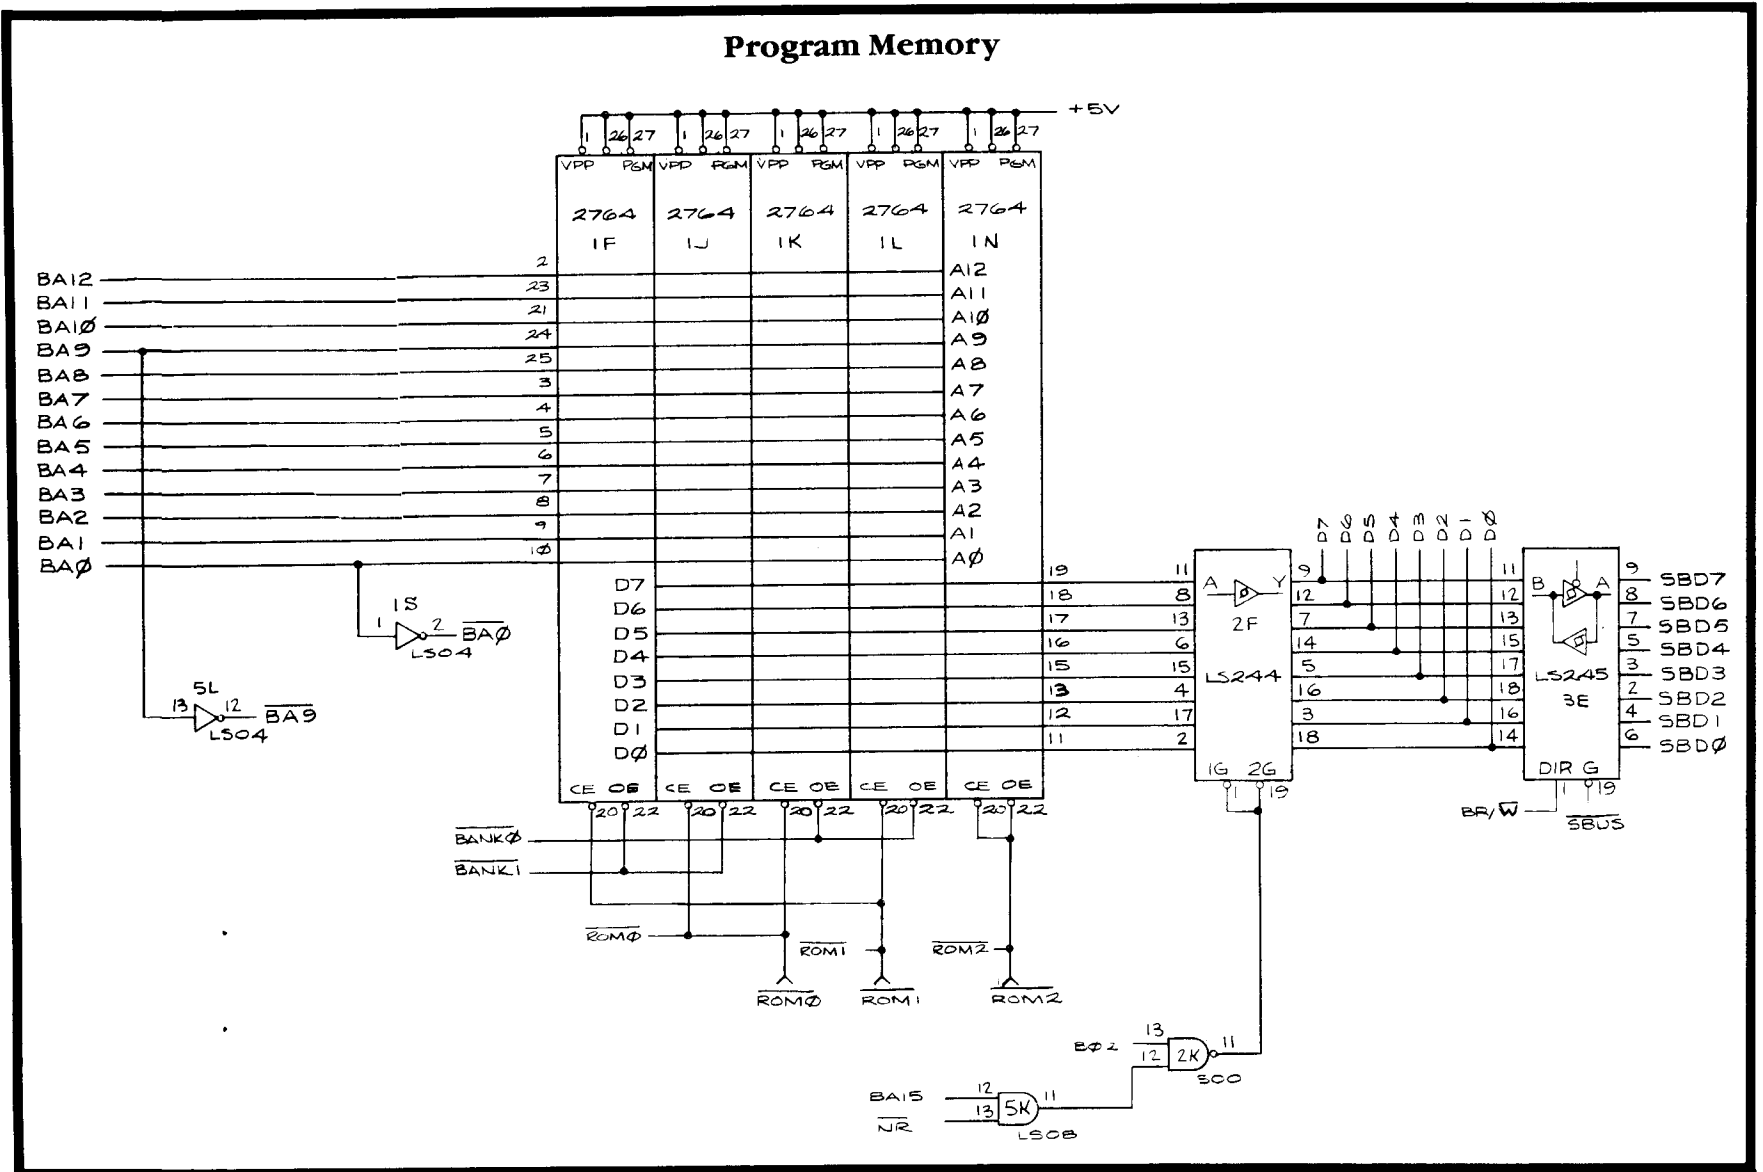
Program Memory

+5V

1 26 27 1 26 27 1 26 27 1 26 27 1 26 27

VPP PGM VPP PGM VPP PGM VPP PGM VPP PGM

2764 1F
2764 1J
2764 1K
2764 1L
2764 1N

BA12 2 A12
BA11 23 A11
BA1Ø 21 A1Ø
BA9 24 A9
BA8 25 A8
BA7 3 A7
BA6 4 A6
BA5 5 A5
BA4 6 A4
BA3 7 A3
BA2 8 A2
BA1 9 A1
BAØ 1Ø AØ

D7 D6 D5 D4 D3 D2 D1 DØ

19 18 17 16 15 13 12 11

1S
1 2 $\overline{BAØ}$
LS04

5L
13 12 $\overline{BA9}$
LS04

CE OE CE OE CE OE CE OE CE OE
20 22 20 22 20 22 20 22 20 22

$\overline{BANKØ}$
$\overline{BANK1}$
$\overline{ROMØ}$
$\overline{ROM1}$
$\overline{ROM2}$
$\overline{ROMØ}$ $\overline{ROM1}$ $\overline{ROM2}$

11 8 13 6 15 4 17 2
A Y
2F
LS244
1G 2G
1 19

9 12 7 14 5 16 3 18

D7 D6 D5 D4 D3 D2 D1 DØ

11 12 13 15 17 18 16 14
B A
LS245
3E
DIR G
1 19
BR/$\overline{W}$ $\overline{SBUS}$

9 SBD7
8 SBD6
7 SBD5
5 SBD4
3 SBD3
2 SBD2
4 SBD1
6 SBDØ

BØ2 13 12 2K 11
S00

BA15 12
$\overline{NR}$ 13 5K 11
LS08